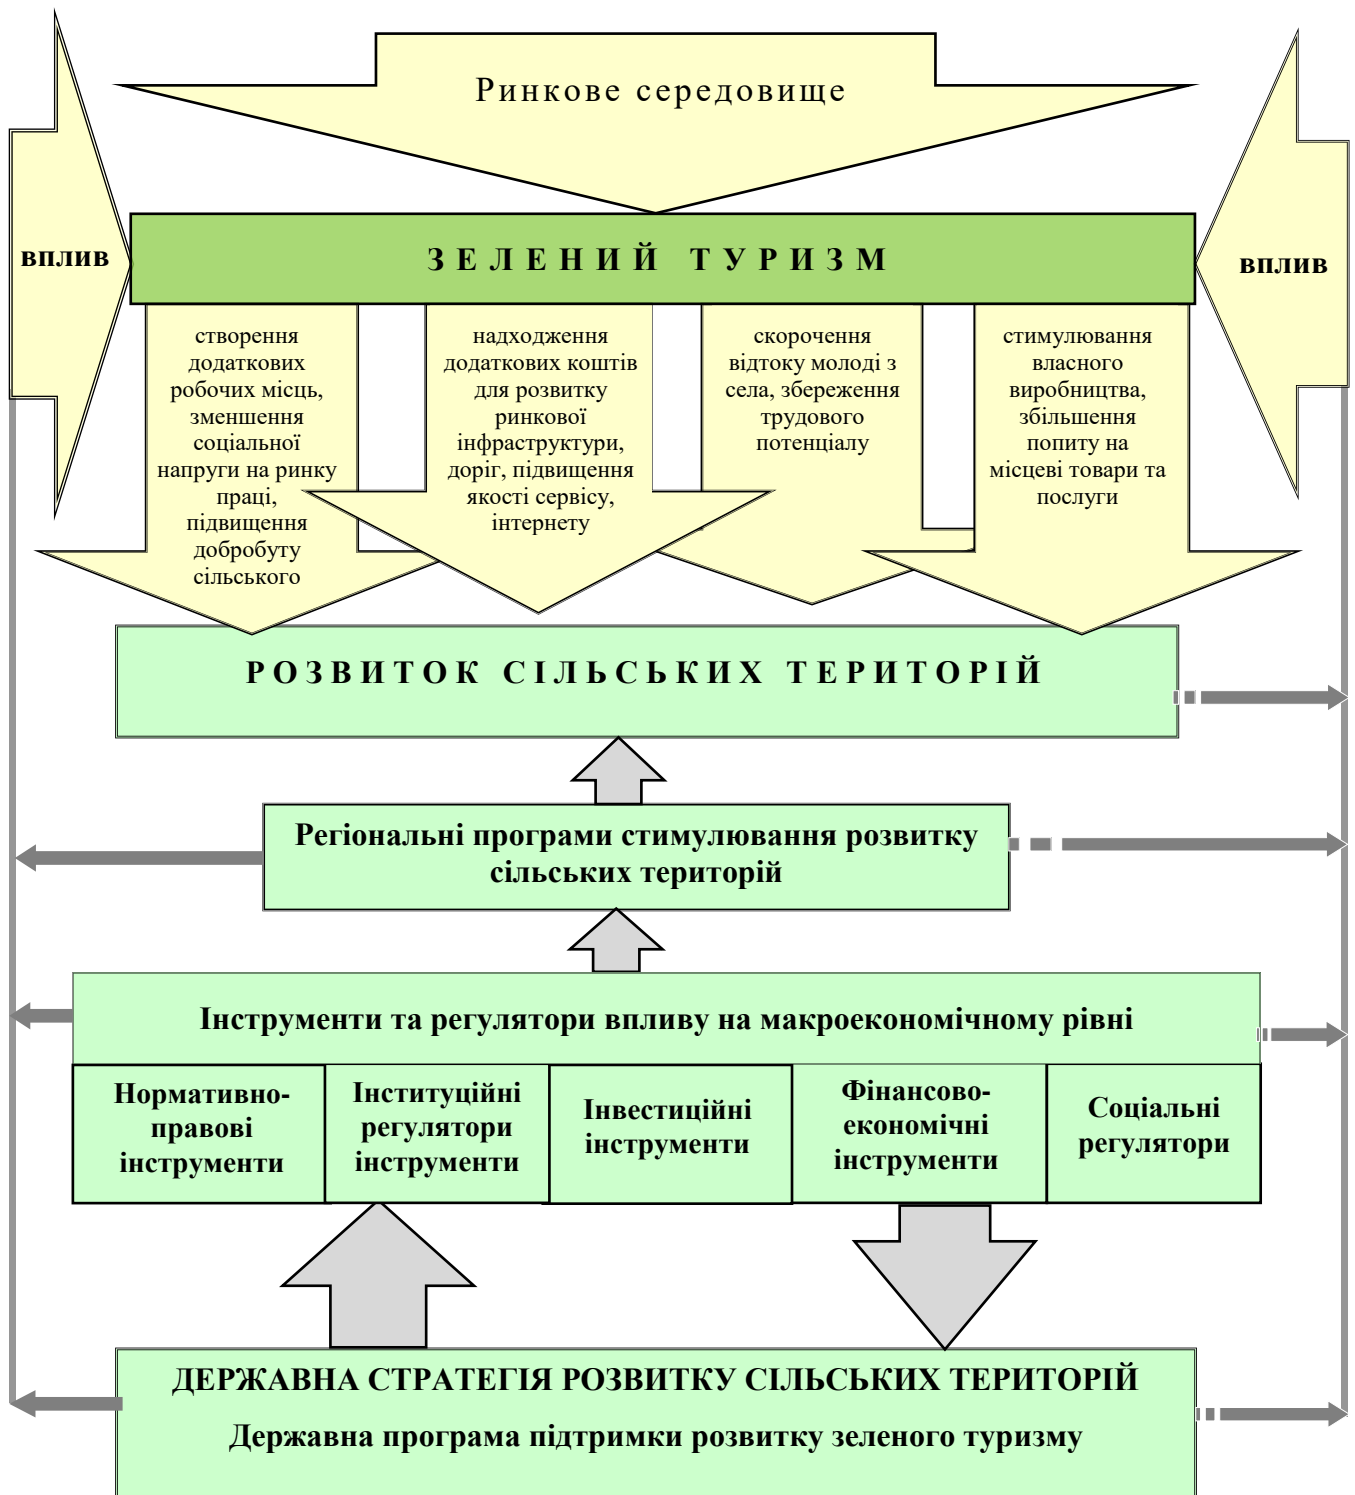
Ринкове середовище

вплив

ЗЕЛЕНИЙ ТУРИЗМ

вплив

створення додаткових робочих місць, зменшення соціальної напруги на ринку праці, підвищення добробуту сільського

надходження додаткових коштів для розвитку ринкової інфраструктури, доріг, підвищення якості сервісу, інтернету

скорочення відтоку молоді з села, збереження трудового потенціалу

стимулювання власного виробництва, збільшення попиту на місцеві товари та послуги

РОЗВИТОК СІЛЬСЬКИХ ТЕРИТОРІЙ

Регіональні програми стимулювання розвитку сільських територій

Інструменти та регулятори впливу на макроекономічному рівні

| Нормативно-правові інструменти | Інституційні регулятори інструменти | Інвестиційні інструменти | Фінансово-економічні інструменти | Соціальні регулятори |
|---|---|---|---|---|

ДЕРЖАВНА СТРАТЕГІЯ РОЗВИТКУ СІЛЬСЬКИХ ТЕРИТОРІЙ

Державна програма підтримки розвитку зеленого туризму